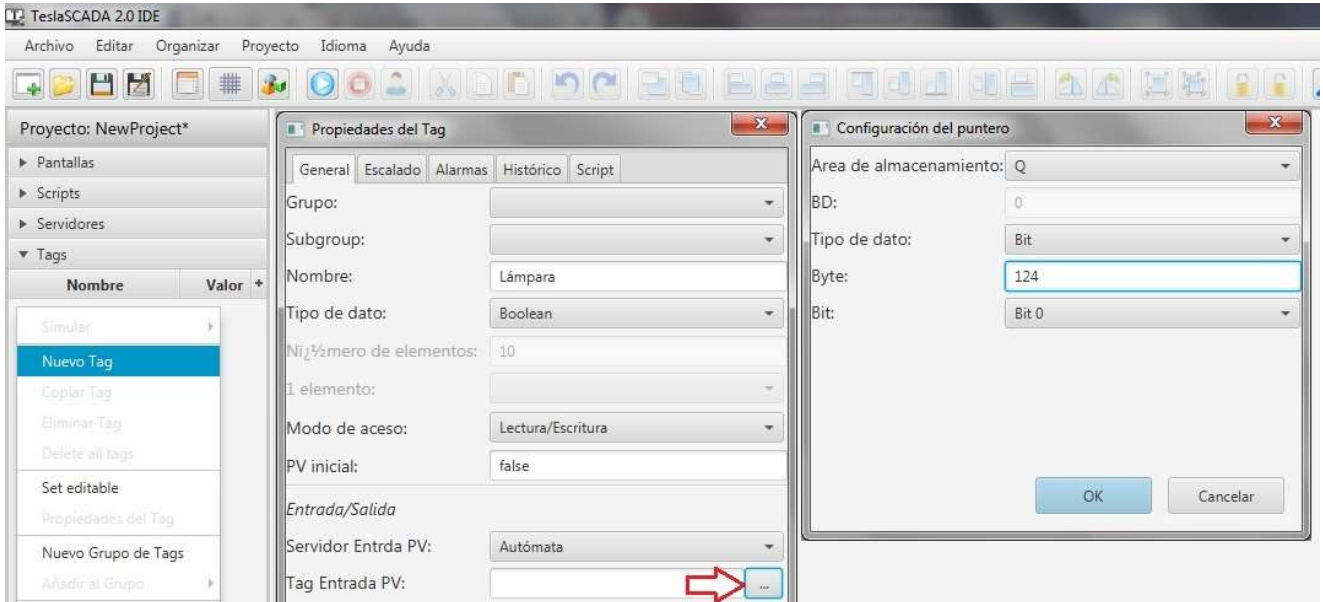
TeslaSCADA 2.0 IDE

Archivo Editar Organizar Proyecto Idioma Ayuda

Proyecto: NewProject*
▸ Pantallas
▸ Scripts
▸ Servidores
▾ Tags
Nombre Valor +

Simular
Nuevo Tag
Copiar Tag
Eliminar Tag
Delete all tags
Set editable
Propiedades del Tag
Nuevo Grupo de Tags
Añadir al Grupo

Propiedades del Tag
General Escalado Alarmas Histórico Script
Grupo:
Subgroup:
Nombre: Lámpara
Tipo de dato: Boolean
Nï¿½mero de elementos: 10
1 elemento:
Modo de aceso: Lectura/Escritura
PV inicial: false
Entrada/Salida
Servidor Entrda PV: Autómata
Tag Entrada PV: ...

Configuración del puntero
Area de almacenamiento: Q
BD: 0
Tipo de dato: Bit
Byte: 124
Bit: Bit 0
OK Cancelar